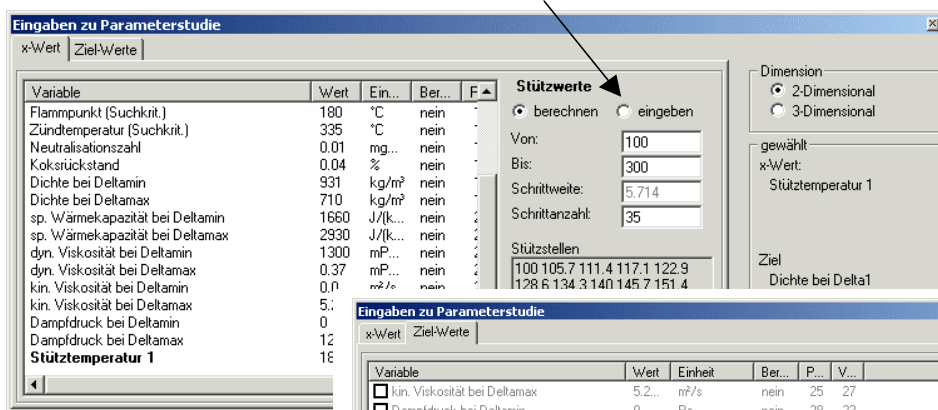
Eingaben zu Parameterstudie

x-Wert | Ziel-Werte

| Variable | Wert | Ein... | Ber... | F |
|---|---|---|---|---|
| Flammpunkt (Suchkrit.) | 180 | °C | nein | |
| Zündtemperatur (Suchkrit.) | 335 | °C | nein | |
| Neutralisationszahl | 0.01 | mg... | nein | |
| Koksrückstand | 0.04 | % | nein | |
| Dichte bei Deltamin | 931 | kg/m³ | nein | |
| Dichte bei Deltamax | 710 | kg/m³ | nein | |
| sp. Wärmekapazität bei Deltamin | 1660 | J/(k... | nein | |
| sp. Wärmekapazität bei Deltamax | 2930 | J/(k... | nein | |
| dyn. Viskosität bei Deltamin | 1300 | mP... | nein | |
| dyn. Viskosität bei Deltamax | 0.37 | mP... | nein | |
| kin. Viskosität bei Deltamin | 0.0 | m²/s | nein | |
| kin. Viskosität bei Deltamax | 5. | | | |
| Dampfdruck bei Deltamin | 0 | | | |
| Dampfdruck bei Deltamax | 12 | | | |
| **Stütztemperatur 1** | 18 | | | |

Stützwerte
berechnen   eingeben
Von: 100
Bis: 300
Schrittweite: 5.714
Schrittanzahl: 35
Stützstellen
100 105.7 111.4 117.1 122.9
128.6 134.3 140 145.7 151.4

Dimension
2-Dimensional
3-Dimensional

gewählt
x-Wert:
Stütztemperatur 1

Ziel
Dichte bei Delta1

Eingaben zu Parameterstudie

x-Wert | Ziel-Werte

| Variable | Wert | Einheit | Ber... | P... | V... |
|---|---|---|---|---|---|
| kin. Viskosität bei Deltamax | 5.2... | m²/s | nein | 25 | 27 |
| Dampfdruck bei Deltamin | 0 | Pa | nein | 28 | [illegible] |